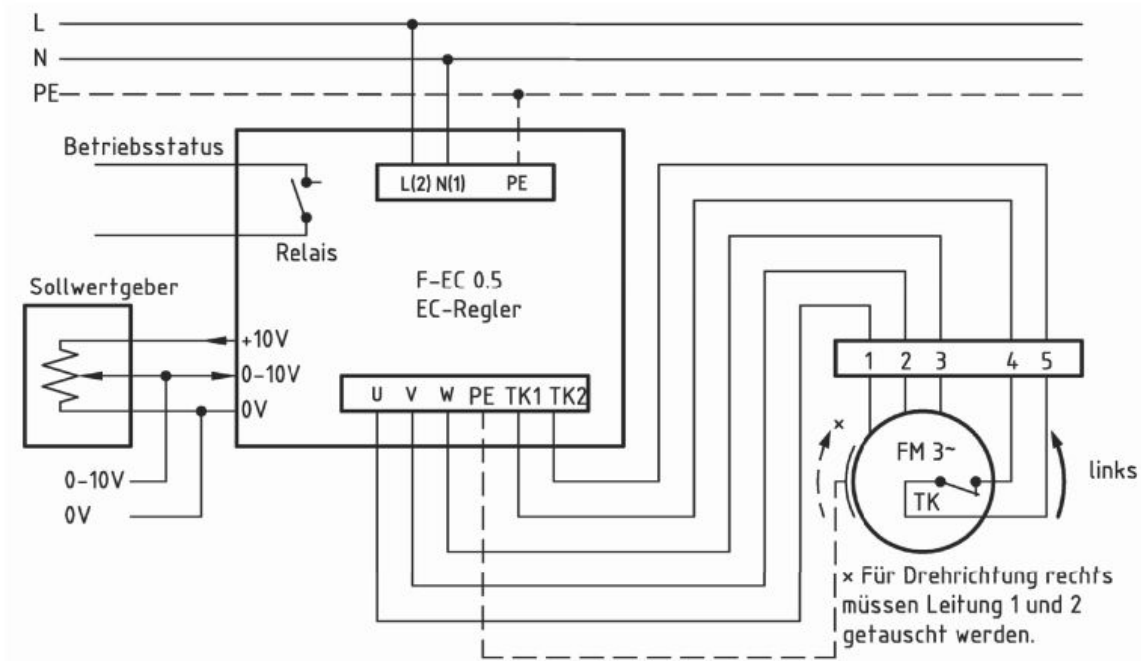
L
N
PE

Betriebsstatus

L(2) N(1) PE

Relais

F-EC 0.5
EC-Regler

Sollwertgeber

+10V
0-10V
0V

U V W PE TK1 TK2

1 2 3 4 5

×

FM 3~

TK

links

0-10V
0V

× Für Drehrichtung rechts müssen Leitung 1 und 2 getauscht werden.